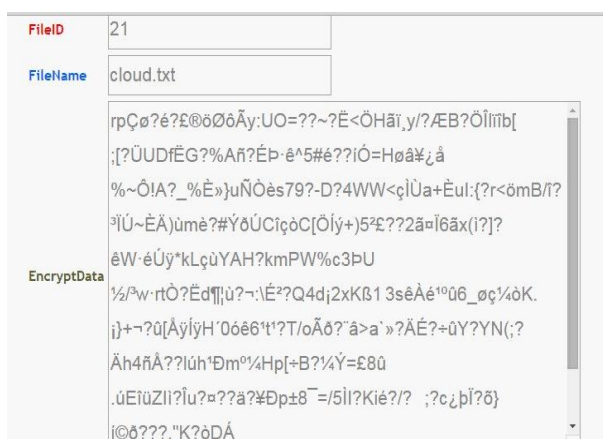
FileID
21

FileName
cloud.txt

EncryptData
rpÇø?é?£®öØôÃy:UO=??~?Ë<ÖHãï¸y/?ÆB?ÖÎlïîb[
;[?ÜUDfËG?%Añ?ÉÞ·ê^5#é??iÓ=Høâ¥¿å
%~Ô!A?_%È»}uÑÒès79?-D?4WW<çÌUa+Èul:{?r<ömB/î?
³ÏÙ~ÈÄ)ùmè?#ÝðÚCîçòC[ÖÍý+)5²£??2ã¤Ï6ãx(ì?]?
êW·éÚÿ*kLçùYAH?kmPW%c3ÞU
½/³w·rtÒ?Ëd¶|ù?¬:\É²?Q4d¡2xKß1 3sêÀé¹⁰û6_øç¼òK.
¡}+¬?û[ÅýÎÿH´0óê6¹t¹?T/oÃð?¨â>a`»?ÄÉ?÷ûY?YN(;?
Äh4ñÄ??lúh¹Ðmº¼Hp[÷B?¼Ý=£8û
.úEïüZIì?Îu?¤??ä?¥Ðp±8¯=/5ÎI?Kié?/? ;?c¿þÏ?õ}
i©ð???."K?òDÁ